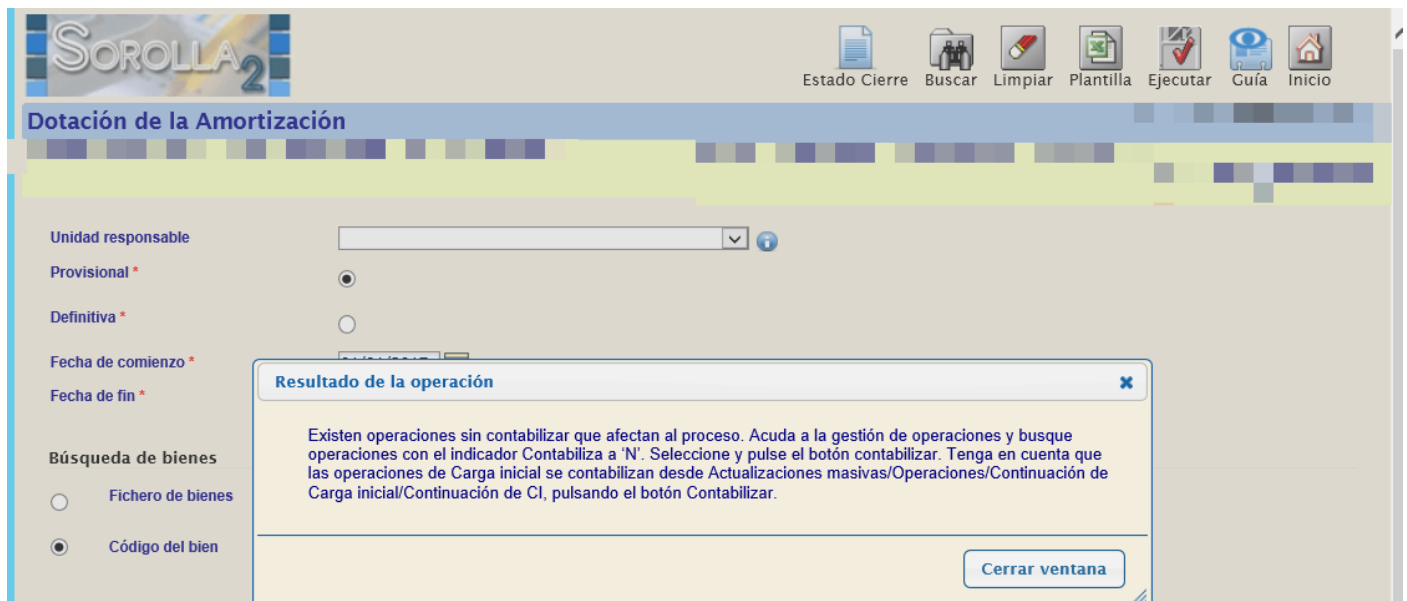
SOROLLA 2

Estado Cierre Buscar Limpiar Plantilla Ejecutar Guía Inicio

Dotación de la Amortización

Unidad responsable

Provisional *

Definitiva *

Fecha de comienzo *

Fecha de fin *

Búsqueda de bienes

Fichero de bienes

Código del bien

Resultado de la operación

Existen operaciones sin contabilizar que afectan al proceso. Acuda a la gestión de operaciones y busque operaciones con el indicador Contabiliza a 'N'. Seleccione y pulse el botón contabilizar. Tenga en cuenta que las operaciones de Carga inicial se contabilizan desde Actualizaciones masivas/Operaciones/Continuación de Carga inicial/Continuación de CI, pulsando el botón Contabilizar.

Cerrar ventana